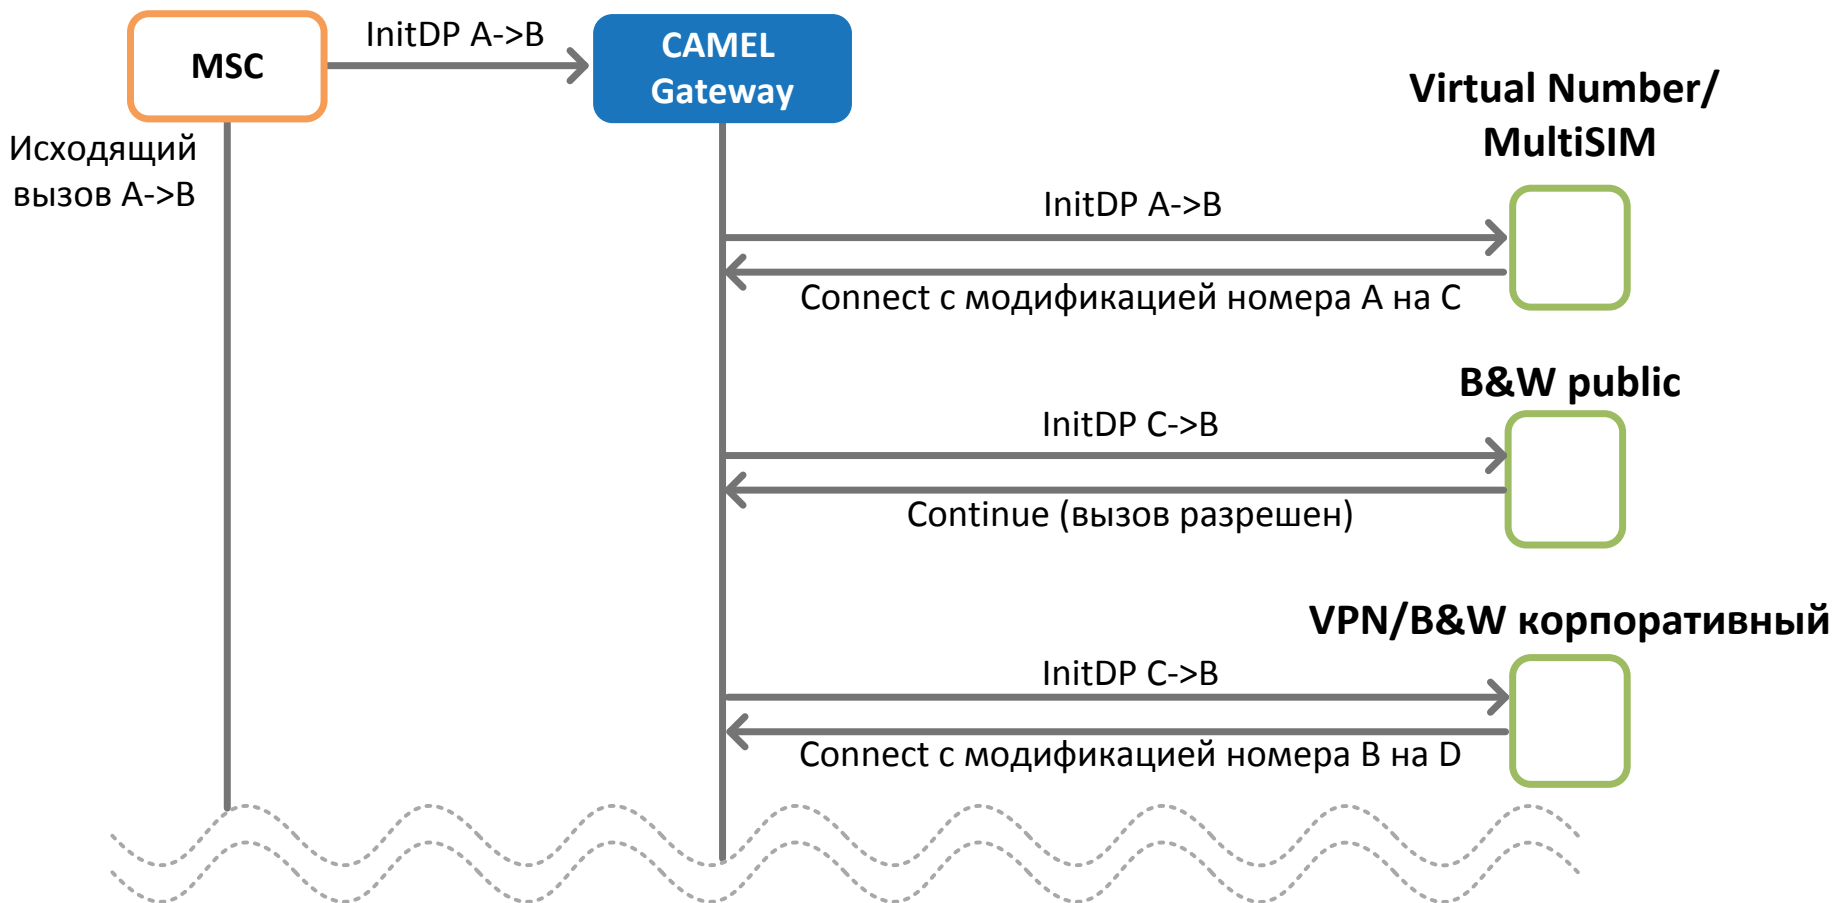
MSC

InitDP A->B

CAMEL Gateway

Исходящий вызов A->B

Virtual Number/ MultiSIM

InitDP A->B

Connect с модификацией номера A на C

B&W public

InitDP C->B

Continue (вызов разрешен)

VPN/B&W корпоративный

InitDP C->B

Connect с модификацией номера B на D